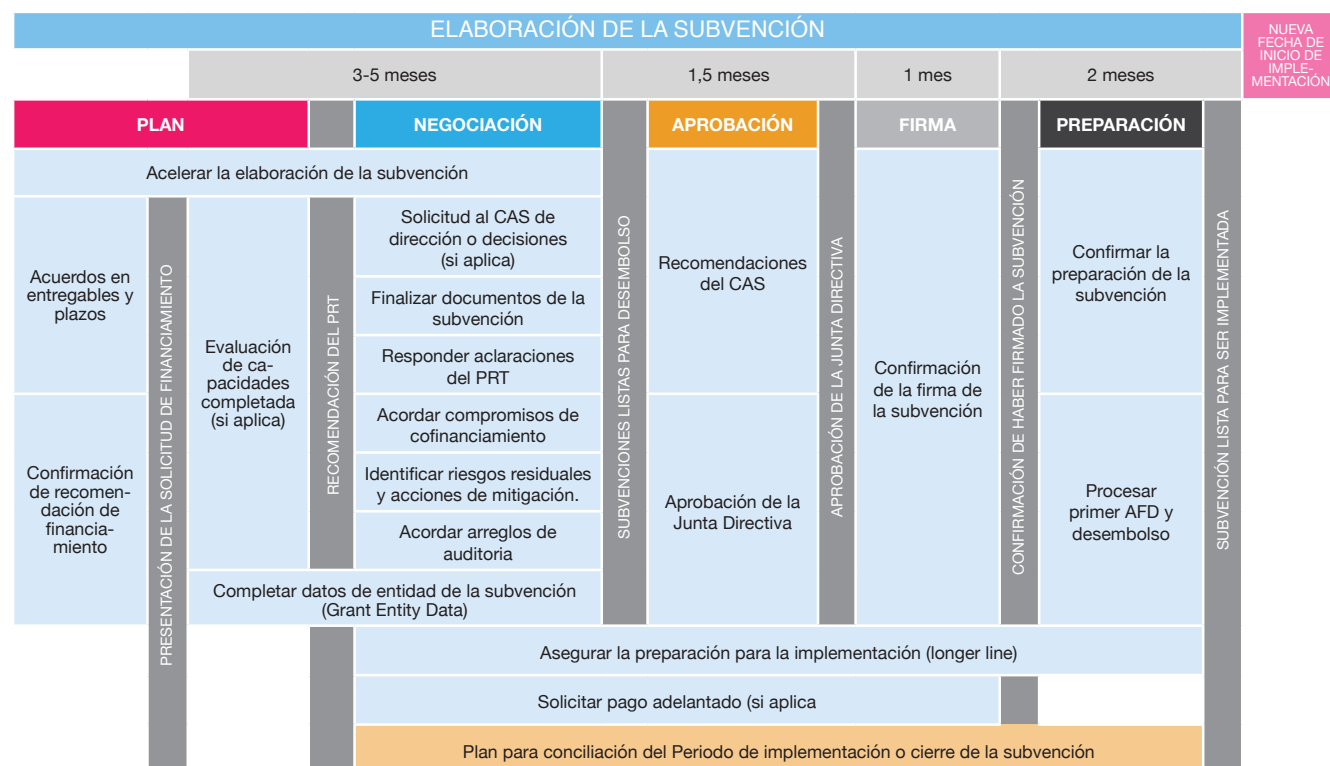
ELABORACIÓN DE LA SUBVENCIÓN

NUEVA FECHA DE INICIO DE IMPLEMENTACIÓN

3-5 meses

1,5 meses

1 mes

2 meses

PLAN

NEGOCIACIÓN

APROBACIÓN

FIRMA

PREPARACIÓN

Acelerar la elaboración de la subvención

Acuerdos en entregables y plazos

Confirmación de recomendación de financiamiento

PRESENTACIÓN DE LA SOLICITUD DE FINANCIAMIENTO

Evaluación de capacidades completada (si aplica)

RECOMENDACIÓN DEL PRT

Solicitud al CAS de dirección o decisiones (si aplica)

Finalizar documentos de la subvención

Responder aclaraciones del PRT

Acordar compromisos de cofinanciamiento

Identificar riesgos residuales y acciones de mitigación.

Acordar arreglos de auditoria

Completar datos de entidad de la subvención (Grant Entity Data)

SUBVENCIONES LISTAS PARA DESEMBOLSO

Recomendaciones del CAS

Aprobación de la Junta Directiva

APROBACIÓN DE LA JUNTA DIRECTIVA

Confirmación de la firma de la subvención

CONFIRMACIÓN DE HABER FIRMADO LA SUBVENCIÓN

Confirmar la preparación de la subvención

Procesar primer AFD y desembolso

SUBVENCIÓN LISTA PARA SER IMPLEMENTADA

Asegurar la preparación para la implementación (longer line)

Solicitar pago adelantado (si aplica

Plan para conciliación del Periodo de implementación o cierre de la subvención